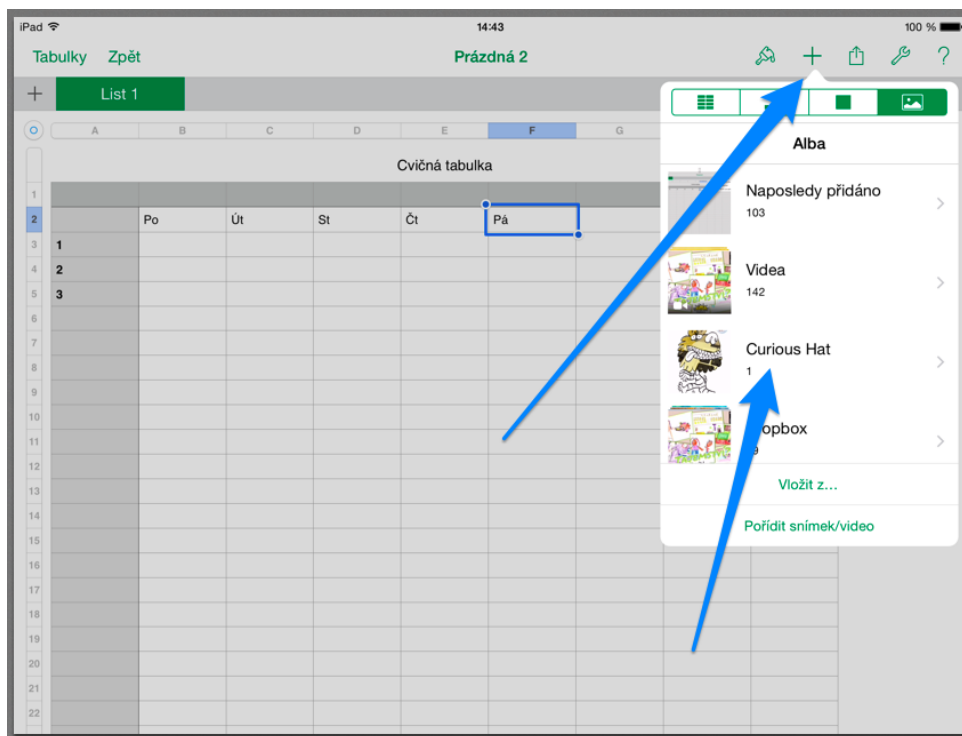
iPad
14:43
100 %

Tabulky Zpět
Prázdná 2

List 1

A B C D E F G

Cvičná tabulka

| | Po | Út | St | Čt | Pá |
|---|---|---|---|---|---|
| 1 | | | | | |
| 2 | | | | | |
| 3 | | | | | |

1 2 3 4 5 6 7 8 9 10 11 12 13 14 15 16 17 18 19 20 21 22

Alba

Naposledy přidáno
103

Videa
142

Curious Hat
1

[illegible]opbox
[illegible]9

Vložit z...

Pořídit snímek/video